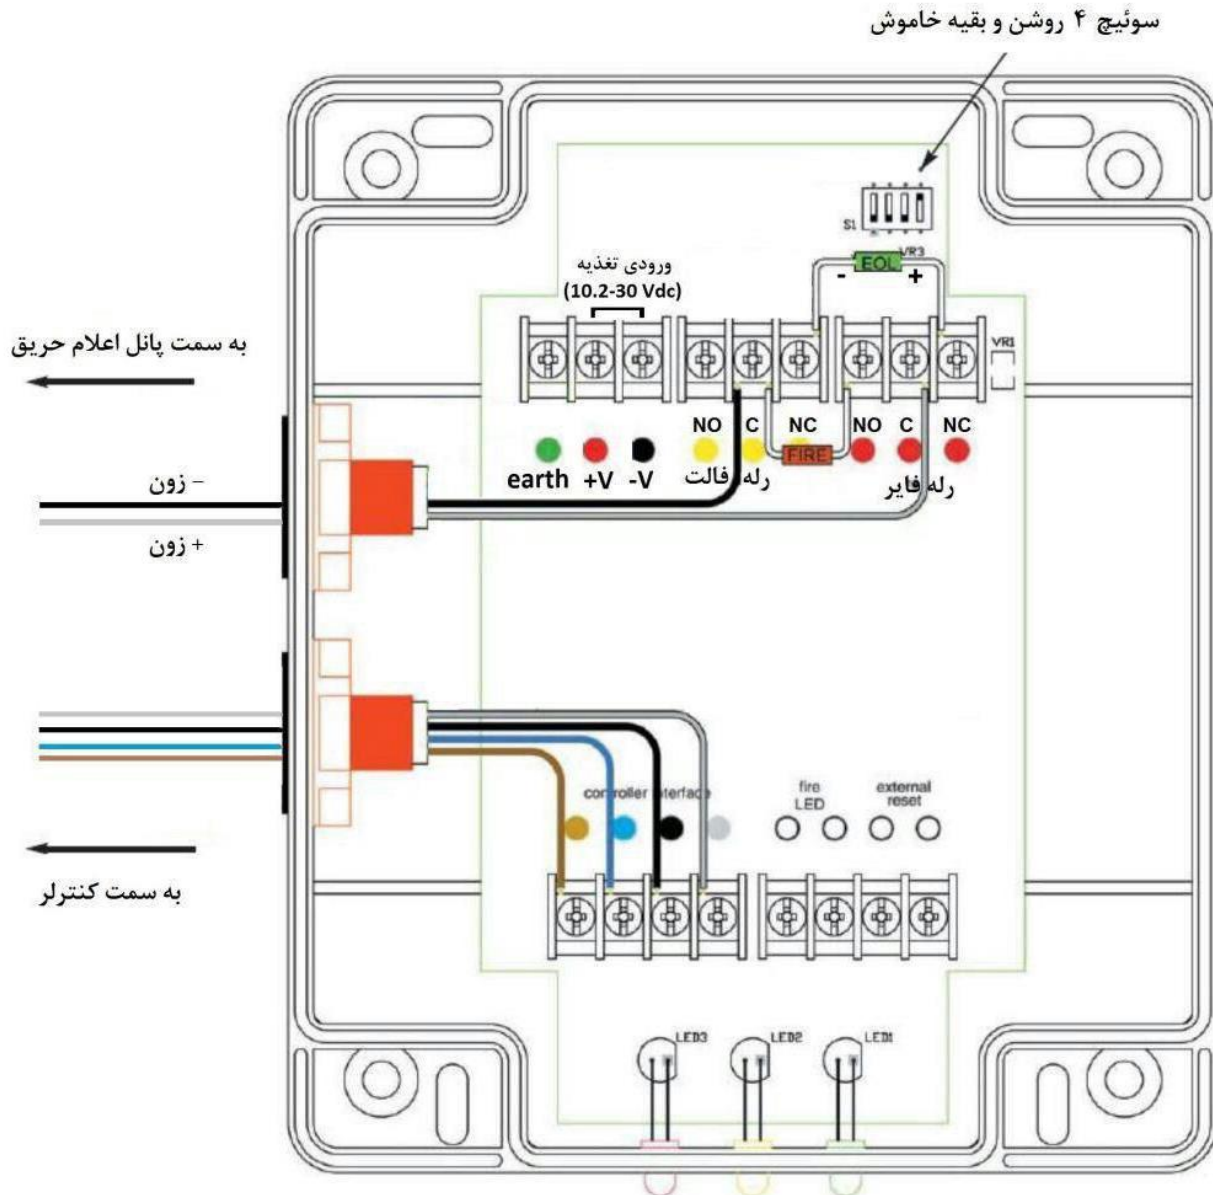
سوئیچ ۴ روشن و بقیه خاموش

S1

VR3

EOL

- +

ورودی تغذیه
(10.2-30 Vdc)

VR1

به سمت پانل اعلام حریق

NO C NC NO C NC

FIRE

earth +V -V

رله فالت

رله فایر

زون -

زون +

controller interface

fire LED

external reset

به سمت کنترلر

LED3 LED2 LED1